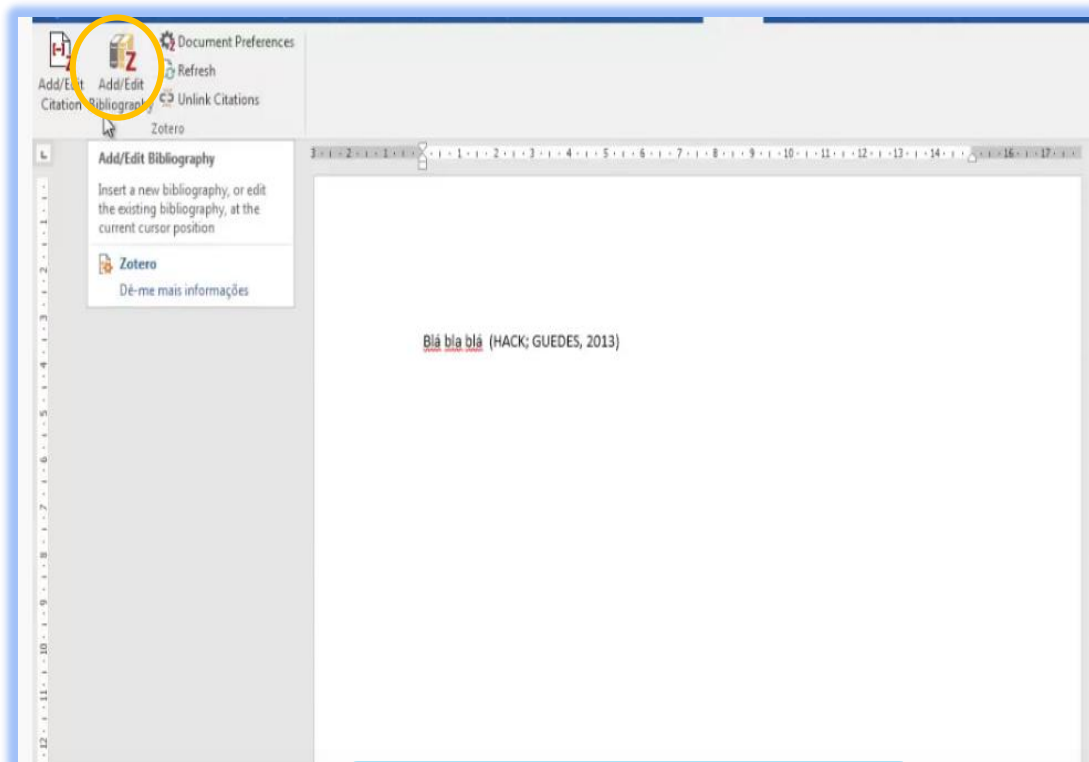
Add/Edit Citation
Add/Edit Bibliography
Document Preferences
Refresh
Unlink Citations
Zotero

Add/Edit Bibliography

Insert a new bibliography, or edit the existing bibliography, at the current cursor position

Zotero

Dê-me mais informações

Blá bla blá (HACK; GUEDES, 2013)